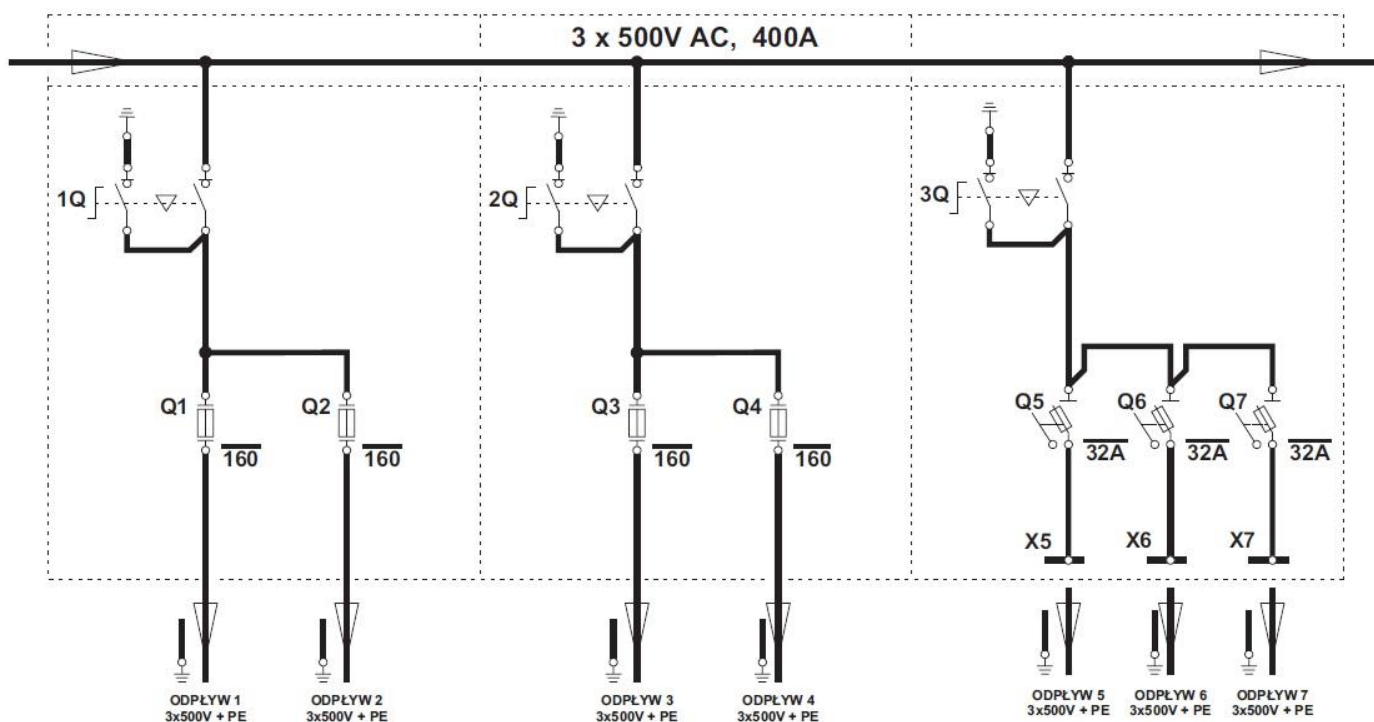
3 x 500V AC, 400A

1Q

Q1
160

Q2
160

ODPŁYW 1
3x500V + PE

ODPŁYW 2
3x500V + PE

2Q

Q3
160

Q4
160

ODPŁYW 3
3x500V + PE

ODPŁYW 4
3x500V + PE

3Q

Q5
32A

Q6
32A

Q7
32A

X5

X6

X7

ODPŁYW 5
3x500V + PE

ODPŁYW 6
3x500V + PE

ODPŁYW 7
3x500V + PE